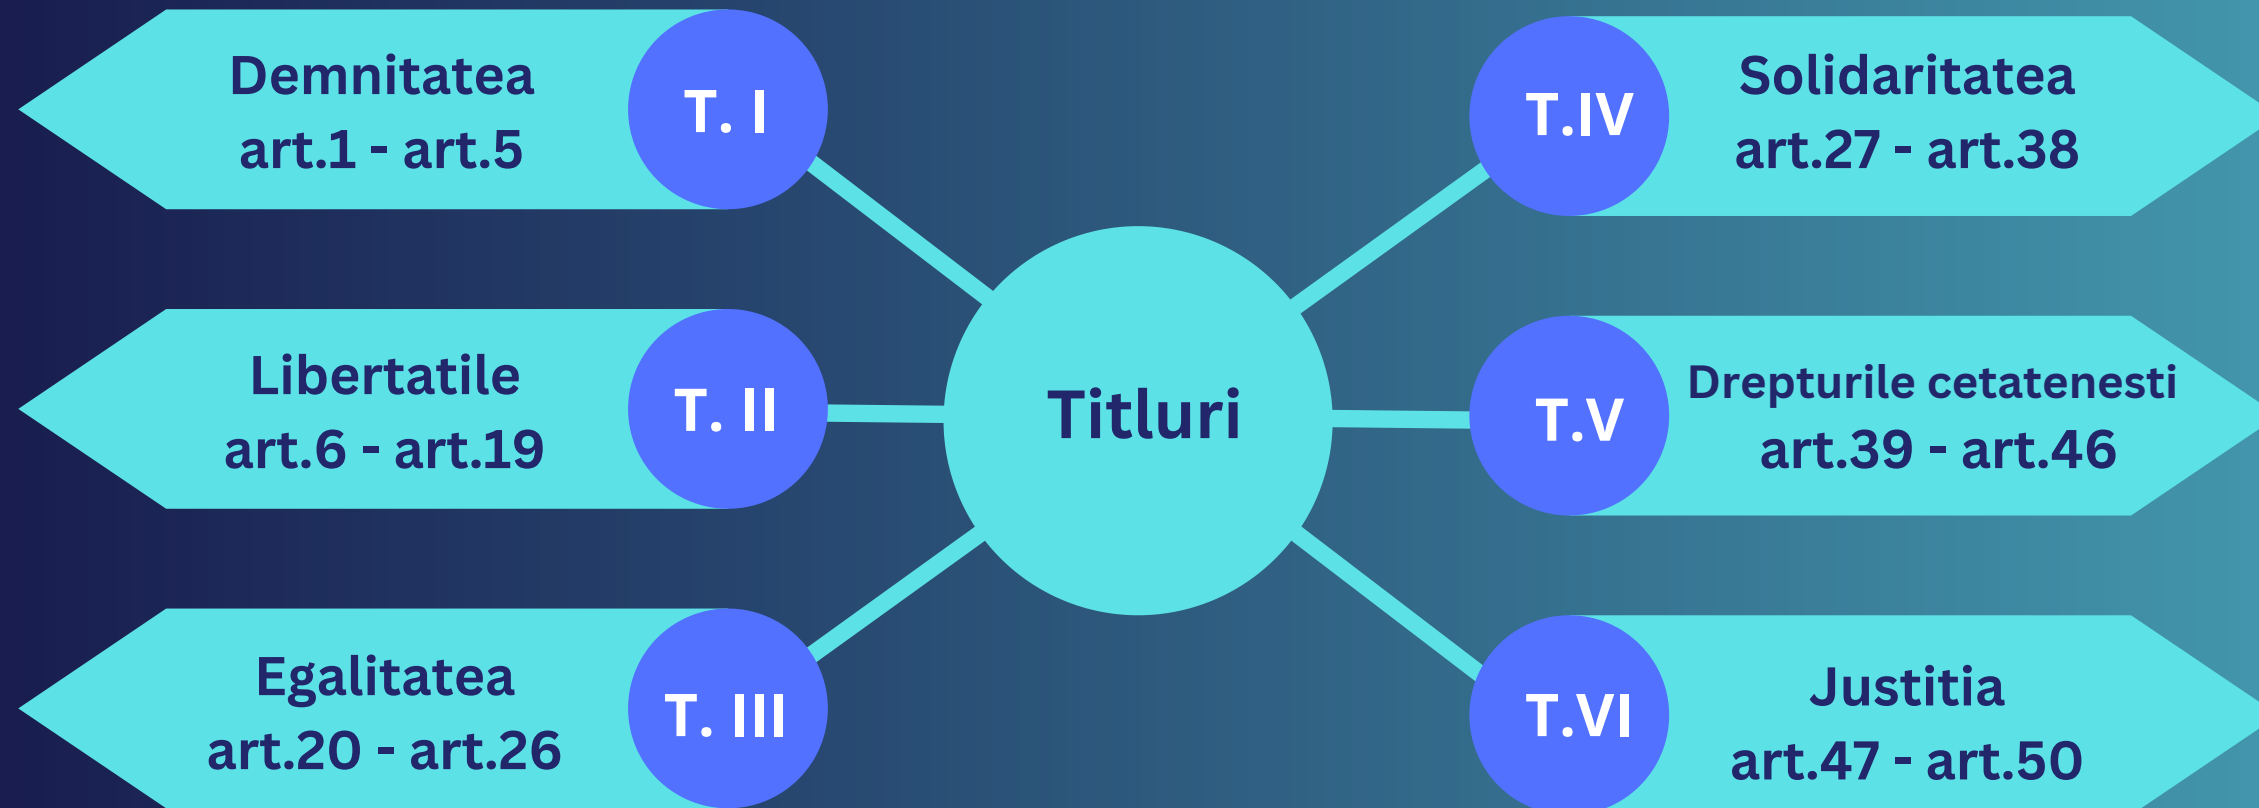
Demnitatea
art.1 - art.5

T. I

Libertatile
art.6 - art.19

T. II

Egalitatea
art.20 - art.26

T. III

Titluri

T.IV

Solidaritatea
art.27 - art.38

T.V

Drepturile cetatenesti
art.39 - art.46

T.VI

Justitia
art.47 - art.50